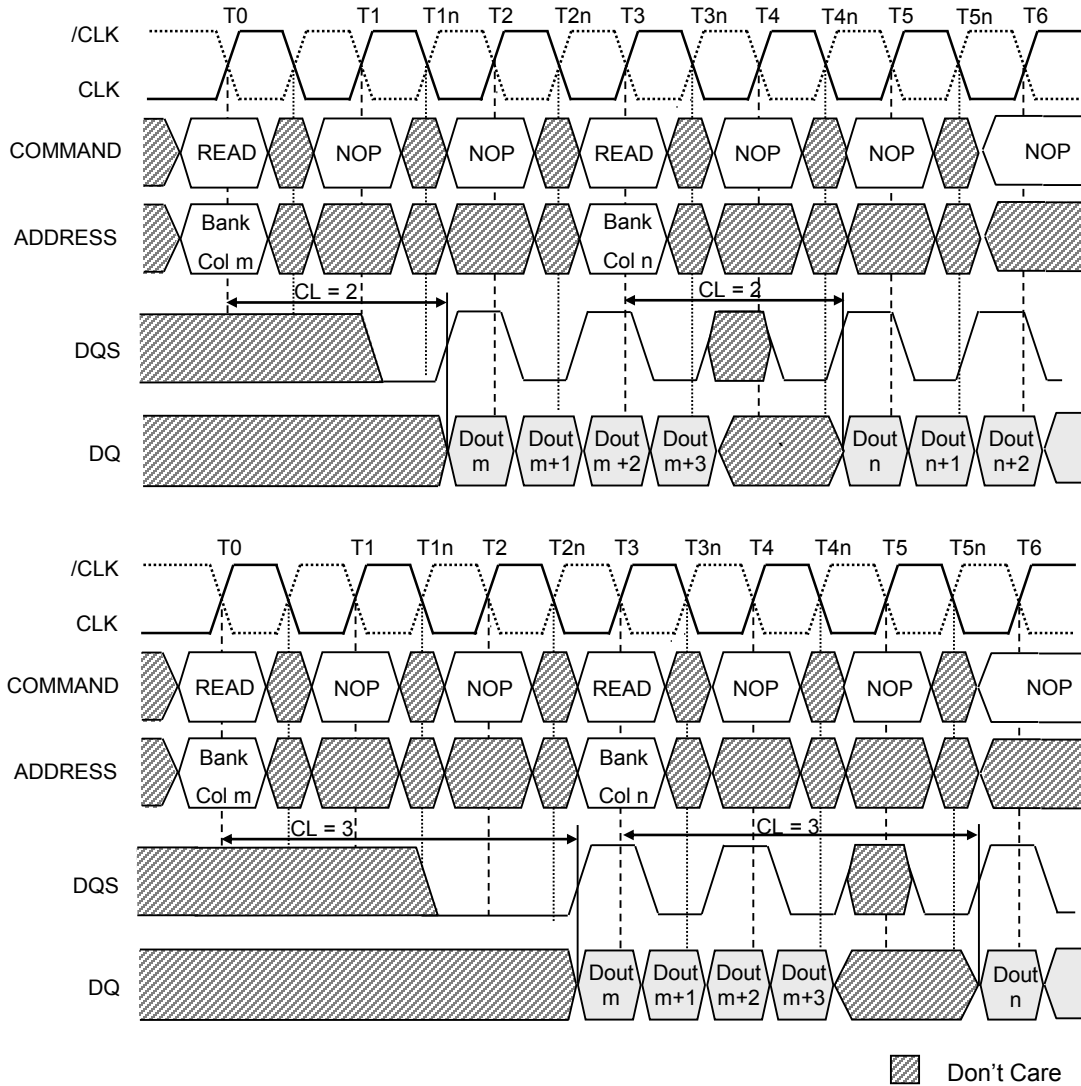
T0 T1 T1n T2 T2n T3 T3n T4 T4n T5 T5n T6

/CLK

CLK

COMMAND READ NOP NOP READ NOP NOP NOP

ADDRESS Bank Col m Bank Col n

CL = 2 CL = 2

DQS

DQ Dout m Dout m+1 Dout m +2 Dout m+3 Dout n Dout n+1 Dout n+2

T0 T1 T1n T2 T2n T3 T3n T4 T4n T5 T5n T6

/CLK

CLK

COMMAND READ NOP NOP READ NOP NOP NOP

ADDRESS Bank Col m Bank Col n

CL = 3 CL = 3

DQS

DQ Dout m Dout m+1 Dout m+2 Dout m+3 Dout n

Don't Care